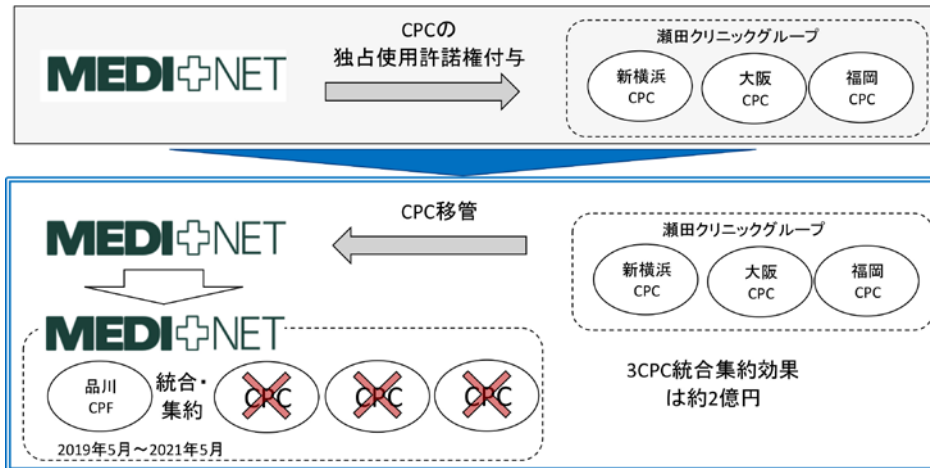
MEDI NET

CPCの
独占使用許諾権付与

瀬田クリニックグループ

新横浜
CPC

大阪
CPC

福岡
CPC

CPC移管

MEDI NET

瀬田クリニックグループ

新横浜
CPC

大阪
CPC

福岡
CPC

MEDI NET

品川
CPF

統合・
集約

CPC

CPC

CPC

2019年5月～2021年5月

3CPC統合集約効果
は約2億円